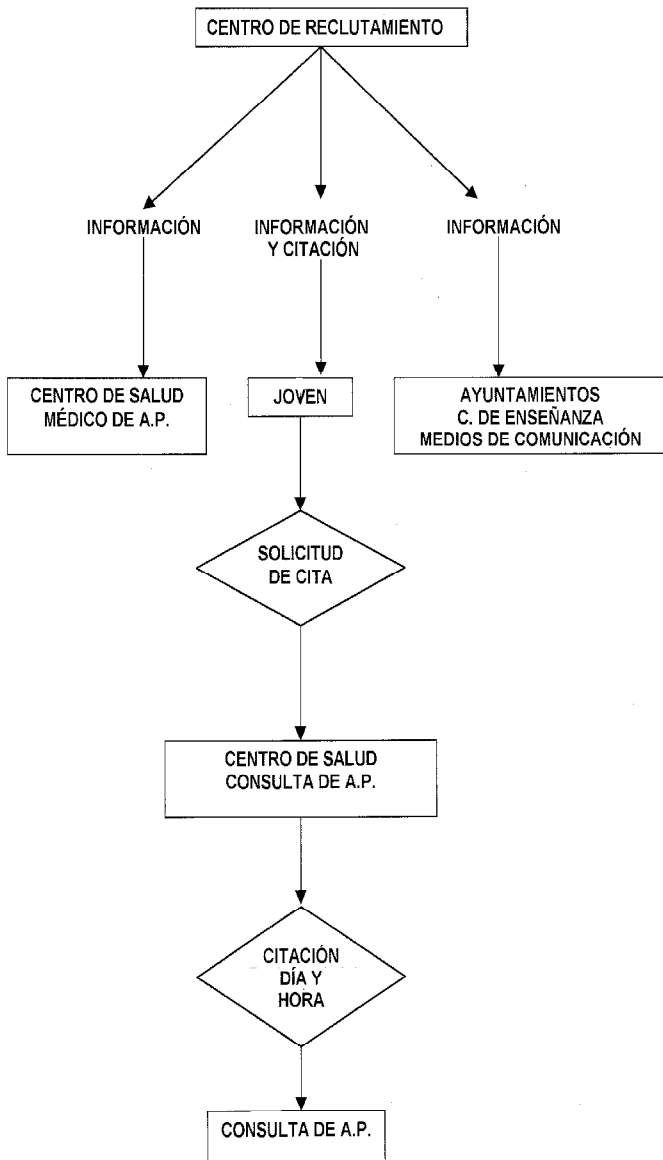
CENTRO DE RECLUTAMIENTO

INFORMACIÓN

INFORMACIÓN
Y CITACIÓN

INFORMACIÓN

CENTRO DE SALUD
MÉDICO DE A.P.

JOVEN

AYUNTAMIENTOS
C. DE ENSEÑANZA
MEDIOS DE COMUNICACIÓN

SOLICITUD
DE CITA

CENTRO DE SALUD
CONSULTA DE A.P.

CITACIÓN
DÍA Y
HORA

CONSULTA DE A.P.